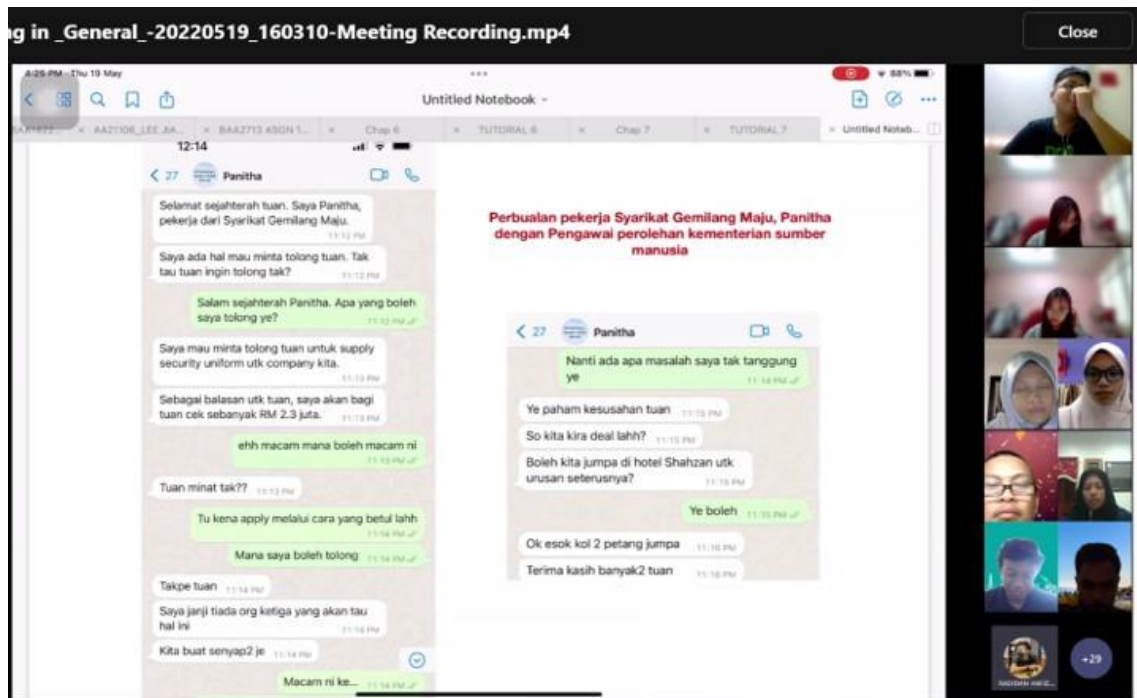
g in _General_-20220519_160310-Meeting Recording.mp4

Close

4:25 PM Thu 19 May

Untitled Notebook ~

AA21106_LEE JIA... BAA2713 ASGN 1... Chap 6 TUTORIAL 6 Chap 7 TUTORIAL 7 Untitled Noteb...

12:14

< 27 Panitha

Selamat sejahterah tuan. Saya Panitha, pekerja dari Syarikat Gemilang Maju. 11:12 PM

Saya ada hal mau minta tolong tuan. Tak tau tuan ingin tolong tak? 11:12 PM

Salam sejahterah Panitha. Apa yang boleh saya tolong ye? 11:12 PM

Saya mau minta tolong tuan untuk supply security uniform utk company kita. 11:13 PM

Sebagai balasan utk tuan, saya akan bagi tuan cek sebanyak RM 2.3 juta. 11:13 PM

ehh macam mana boleh macam ni 11:13 PM

Tuan minat tak?? 11:13 PM

Tu kena apply melalui cara yang betul lahh 11:14 PM

Mana saya boleh tolong 11:14 PM

Takpe tuan 11:14 PM

Saya janji tiada org ketiga yang akan tau hal ini 11:14 PM

Kita buat senyap2 je 11:14 PM

Macam ni ke... 11:14 PM

Perbualan pekerja Syarikat Gemilang Maju, Panitha dengan Pegawai perolehan kementerian sumber manusia

< 27 Panitha

Nanti ada apa masalah saya tak tanggung ye 11:14 PM

Ye paham kesusahan tuan 11:15 PM

So kita kira deal lahh? 11:15 PM

Boleh kita jumpa di hotel Shahzan utk urusan seterusnya? 11:15 PM

Ye boleh 11:15 PM

Ok esok kol 2 petang jumpa 11:16 PM

Terima kasih banyak2 tuan 11:16 PM

+29